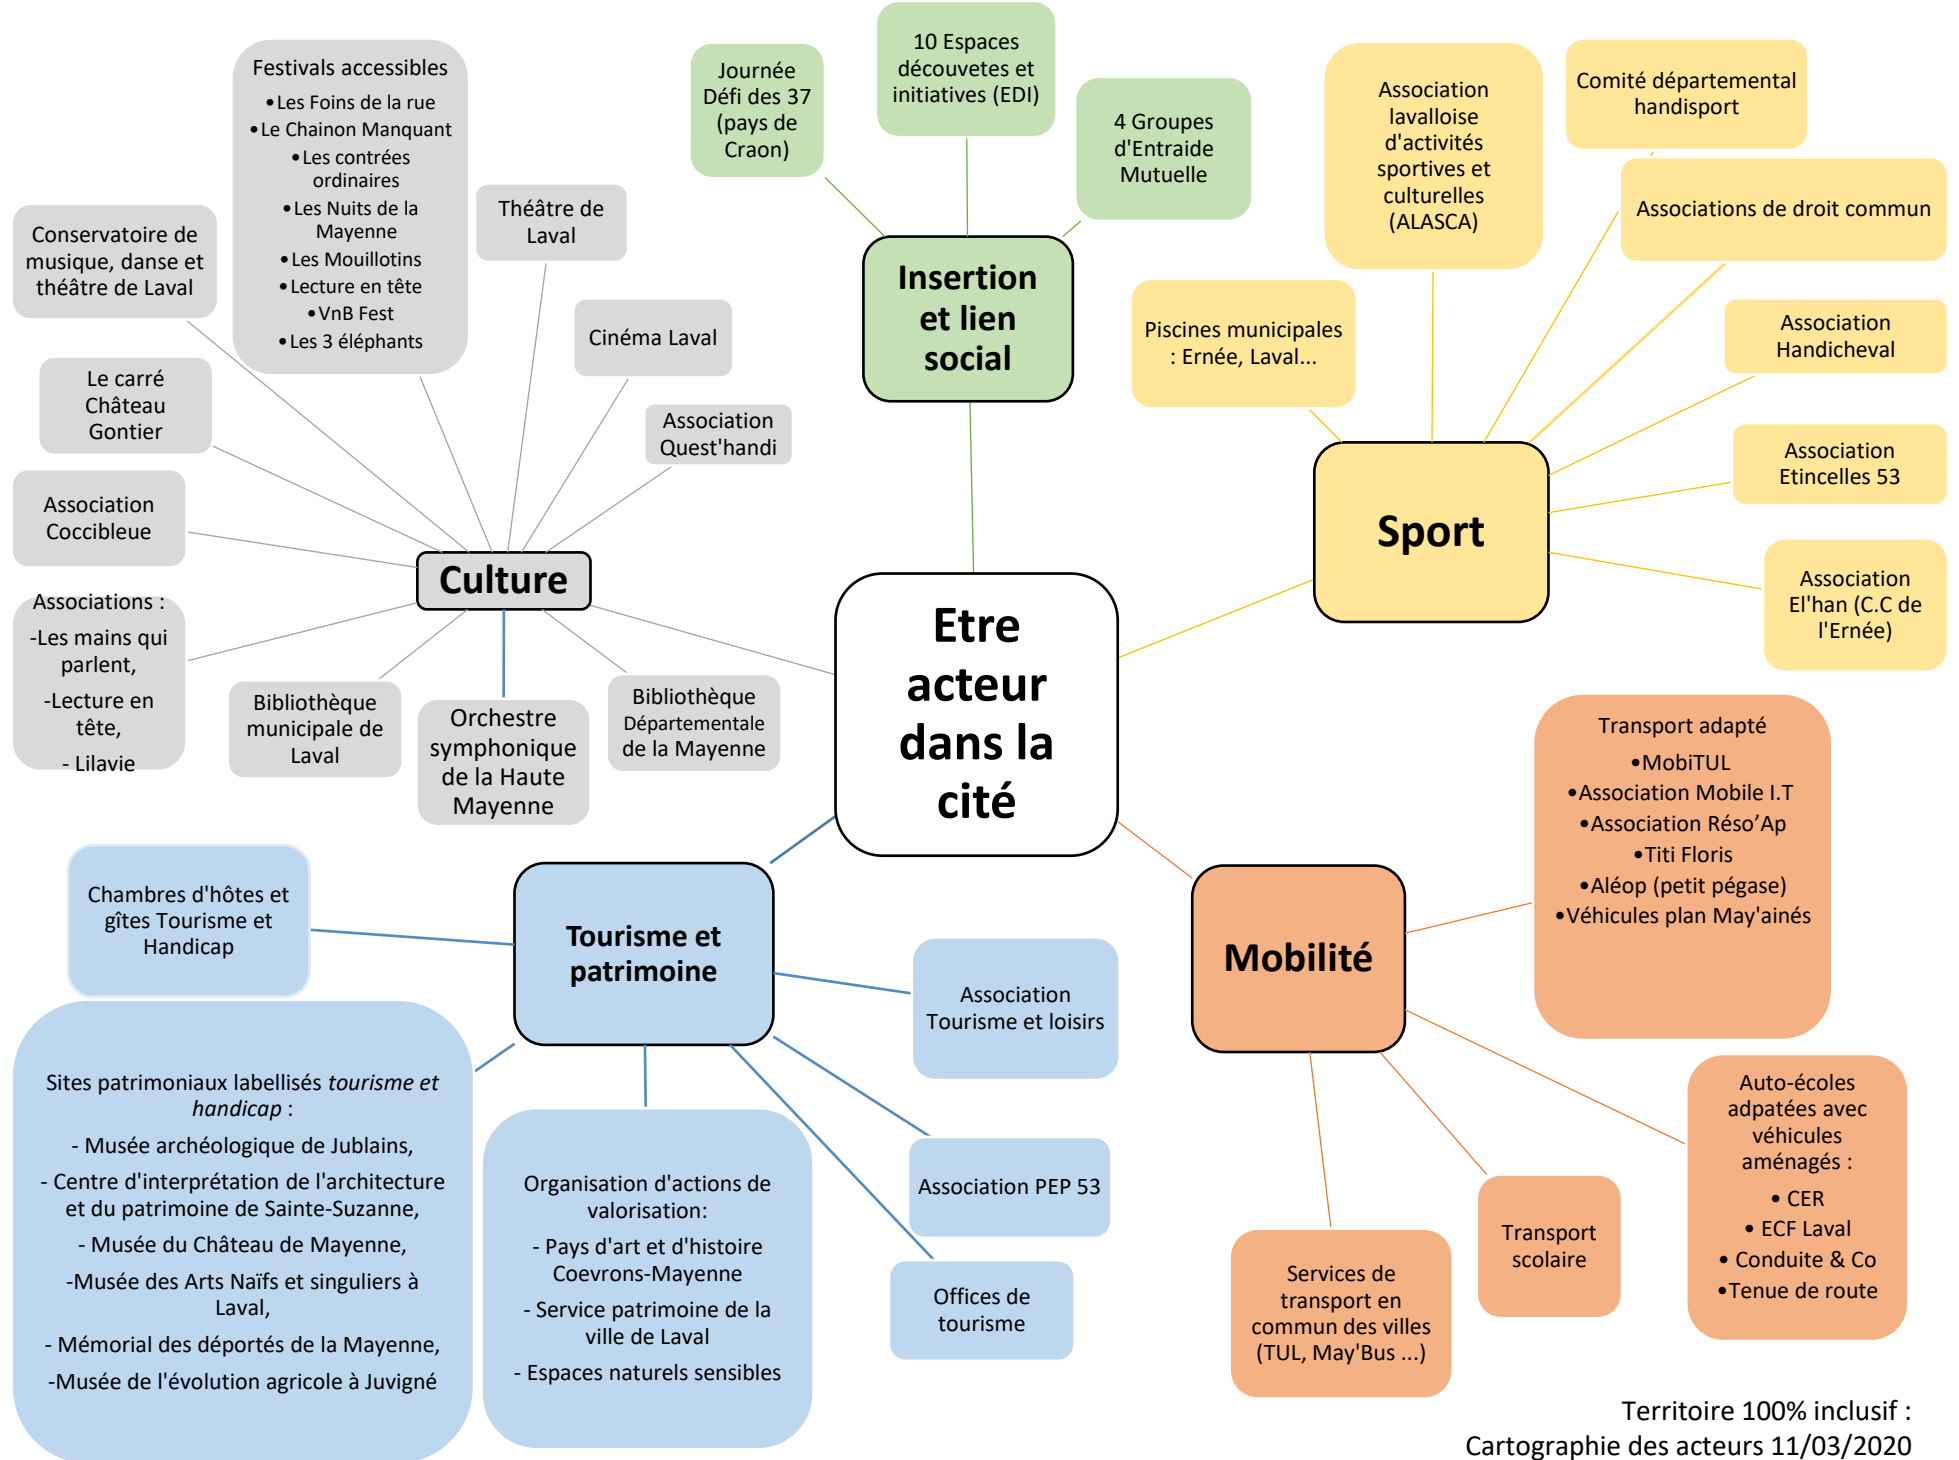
Etre acteur dans la cité

Culture

Festivals accessibles
• Les Foins de la rue
• Le Chainon Manquant
• Les contrées ordinaires
• Les Nuits de la Mayenne
• Les Mouillotins
• Lecture en tête
• VnB Fest
• Les 3 éléphants

Conservatoire de musique, danse et théâtre de Laval

Théâtre de Laval

Cinéma Laval

Association Quest'handi

Le carré Château Gontier

Association Coccibleue

Associations :
-Les mains qui parlent,
-Lecture en tête,
- Lilavie

Bibliothèque municipale de Laval

Orchestre symphonique de la Haute Mayenne

Bibliothèque Départementale de la Mayenne

Insertion et lien social

Journée Défi des 37 (pays de Craon)

10 Espaces découvetes et initiatives (EDI)

4 Groupes d'Entraide Mutuelle

Sport

Association lavalloise d'activités sportives et culturelles (ALASCA)

Comité départemental handisport

Associations de droit commun

Piscines municipales : Ernée, Laval...

Association Handicheval

Association Etincelles 53

Association El'han (C.C de l'Ernée)

Mobilité

Transport adapté
•MobiTUL
•Association Mobile I.T
•Association Réso'Ap
•Titi Floris
•Aléop (petit pégase)
•Véhicules plan May'ainés

Auto-écoles adpatées avec véhicules aménagés :
• CER
• ECF Laval
• Conduite & Co
•Tenue de route

Transport scolaire

Services de transport en commun des villes (TUL, May'Bus ...)

Tourisme et patrimoine

Chambres d'hôtes et gîtes Tourisme et Handicap

Association Tourisme et loisirs

Association PEP 53

Offices de tourisme

Sites patrimoniaux labellisés *tourisme et handicap* :
- Musée archéologique de Jublains,
- Centre d'interprétation de l'architecture et du patrimoine de Sainte-Suzanne,
- Musée du Château de Mayenne,
-Musée des Arts Naïfs et singuliers à Laval,
- Mémorial des déportés de la Mayenne,
-Musée de l'évolution agricole à Juvigné

Organisation d'actions de valorisation:
- Pays d'art et d'histoire Coevrons-Mayenne
- Service patrimoine de la ville de Laval
- Espaces naturels sensibles

Territoire 100% inclusif :
Cartographie des acteurs 11/03/2020